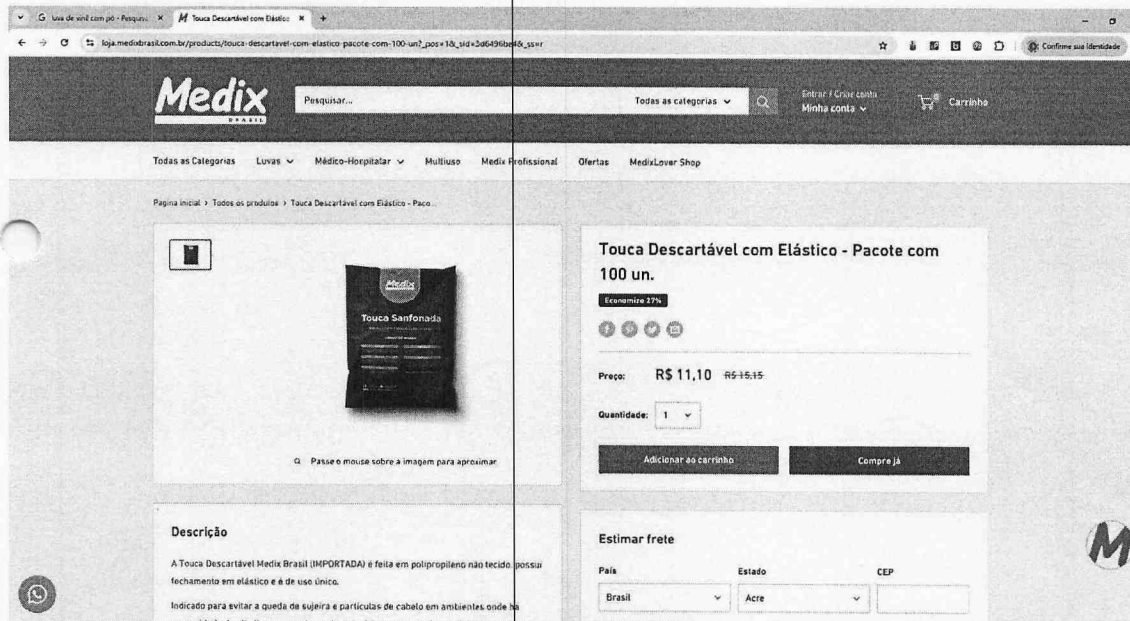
G uva de vinil com pó - Pesquisa ×
Touca Descartável com Elástico ×
+
loja.medixbrasil.com.br/products/touca-descartavel-com-elastico-pacote-com-100-un?_pos=1&_sid=3d6496be4&_ss=r
Confirme sua identidade

Medix BRASIL
Pesquisar...
Todas as categorias
Entrar / Criar conta
Minha conta
0 Carrinho

Todas as Categorias
Luvas
Médico-Hospitalar
Multiuso
Medix Profissional
Ofertas
MedixLover Shop

Pagina inicial › Todos os produtos › Touca Descartável com Elástico - Paco...

Medix
Touca Sanfonada

Passe o mouse sobre a imagem para aproximar

Touca Descartável com Elástico - Pacote com 100 un.

Economize 27%

Preço: R$ 11,10 R$ 15,15

Quantidade: 1

Adicionar ao carrinho
Compre já

Descrição

A Touca Descartável Medix Brasil (IMPORTADA) é feita em polipropileno não tecido, possui fechamento em elástico e é de uso único.

Indicado para evitar a queda de sujeira e partículas de cabelo em ambientes onde há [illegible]

Estimar frete

País
Brasil
Estado
Acre
CEP